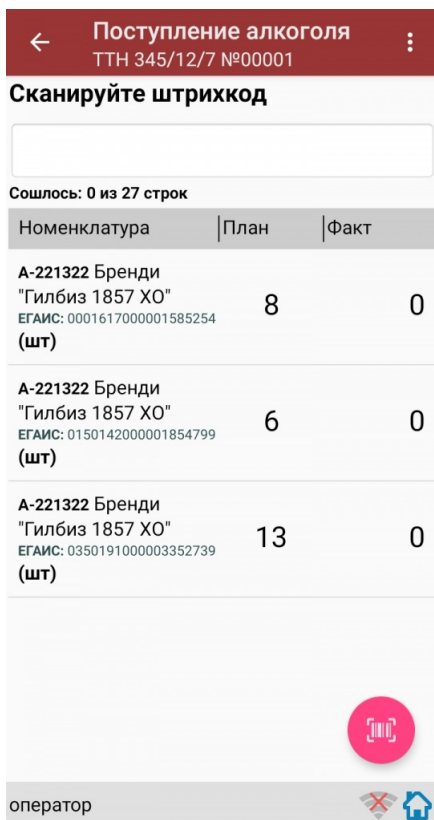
Поступление алкоголя
ТТН 345/12/7 №00001

Сканируйте штрихкод

Сошлось: 0 из 27 строк

| Номенклатура | План | Факт |
|---|---|---|
| А-221322 Бренди "Гилбиз 1857 XO" ЕГАИС: 0001617000001585254 (шт) | 8 | 0 |
| А-221322 Бренди "Гилбиз 1857 XO" ЕГАИС: 0150142000001854799 (шт) | 6 | 0 |
| А-221322 Бренди "Гилбиз 1857 XO" ЕГАИС: 0350191000003352739 (шт) | 13 | 0 |

оператор